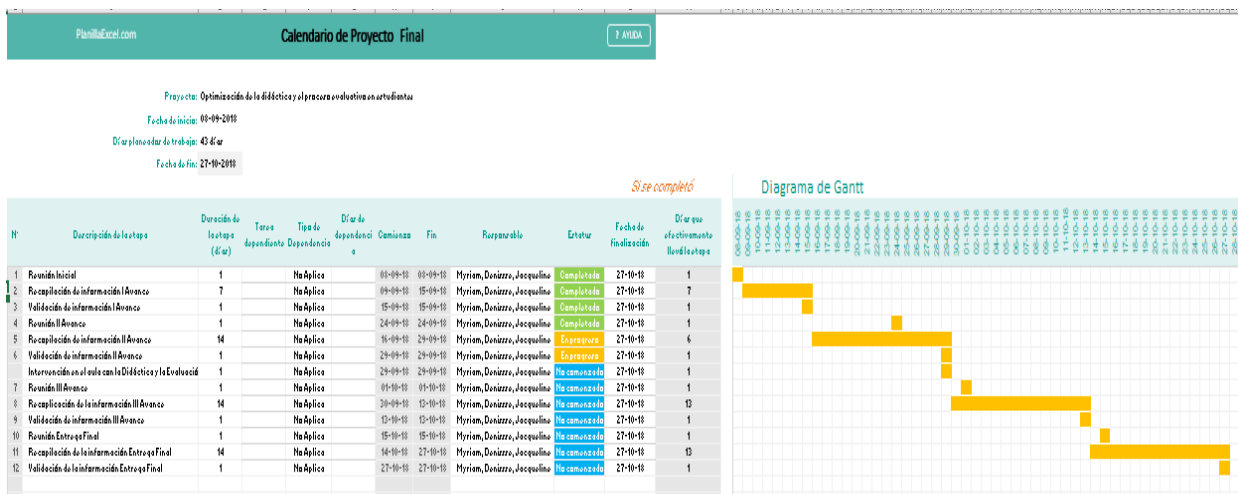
PlanillaExcel.com

Calendario de Proyecto Final

? AYUDA

Proyecto: Optimización de la didáctica y el proceso evaluativo en estudiantes

Fecha de inicio: 08-09-2018

Días planeados de trabajo: 43 días

Fecha de fin: 27-10-2018

Si se completó

Diagrama de Gantt

| Nº | Descripción de la etapa | Duración de la etapa (días) | Tarea dependiente | Tipo de Dependencia | Días de dependencia | Comienzo | Fin | Responsable | Estatus | Fecha de finalización | Días que efectivamente llevó la etapa |
|---|---|---|---|---|---|---|---|---|---|---|---|
| 1 | Reunión Inicial | 1 | | No Aplica | | 08-09-18 | 08-09-18 | Myriam, Donizzo, Jacqueline | Completada | 27-10-18 | 1 |
| 2 | Recopilación de información I Avance | 7 | | No Aplica | | 09-09-18 | 15-09-18 | Myriam, Donizzo, Jacqueline | Completada | 27-10-18 | 7 |
| 3 | Validación de información I Avance | 1 | | No Aplica | | 15-09-18 | 15-09-18 | Myriam, Donizzo, Jacqueline | Completada | 27-10-18 | 1 |
| 4 | Reunión II Avance | 1 | | No Aplica | | 24-09-18 | 24-09-18 | Myriam, Donizzo, Jacqueline | Completada | 27-10-18 | 1 |
| 5 | Recopilación de información II Avance | 14 | | No Aplica | | 16-09-18 | 29-09-18 | Myriam, Donizzo, Jacqueline | En progreso | 27-10-18 | 6 |
| 6 | Validación de información II Avance | 1 | | No Aplica | | 29-09-18 | 29-09-18 | Myriam, Donizzo, Jacqueline | En progreso | 27-10-18 | 1 |
| | Intervención en el aula con la Didáctica y la Evaluació | 1 | | No Aplica | | 29-09-18 | 29-09-18 | Myriam, Donizzo, Jacqueline | No comenzada | 27-10-18 | 1 |
| 7 | Reunión III Avance | 1 | | No Aplica | | 01-10-18 | 01-10-18 | Myriam, Donizzo, Jacqueline | No comenzada | 27-10-18 | 1 |
| 8 | Recopilación de la información III Avance | 14 | | No Aplica | | 30-09-18 | 13-10-18 | Myriam, Donizzo, Jacqueline | No comenzada | 27-10-18 | 13 |
| 9 | Validación de información III Avance | 1 | | No Aplica | | 13-10-18 | 13-10-18 | Myriam, Donizzo, Jacqueline | No comenzada | 27-10-18 | 1 |
| 10 | Reunión Entrega Final | 1 | | No Aplica | | 15-10-18 | 15-10-18 | Myriam, Donizzo, Jacqueline | No comenzada | 27-10-18 | 1 |
| 11 | Recopilación de la información Entrega Final | 14 | | No Aplica | | 14-10-18 | 26-10-18 | Myriam, Donizzo, Jacqueline | No comenzada | 27-10-18 | 13 |
| 12 | Validación de la información Entrega Final | 1 | | No Aplica | | 27-10-18 | 27-10-18 | Myriam, Donizzo, Jacqueline | No comenzada | 27-10-18 | 1 |

08-09-18 09-09-18 10-09-18 11-09-18 12-09-18 13-09-18 14-09-18 15-09-18 16-09-18 17-09-18 18-09-18 19-09-18 20-09-18 21-09-18 22-09-18 23-09-18 24-09-18 25-09-18 26-09-18 27-09-18 28-09-18 29-09-18 30-09-18 01-10-18 02-10-18 03-10-18 04-10-18 05-10-18 06-10-18 07-10-18 08-10-18 09-10-18 10-10-18 11-10-18 12-10-18 13-10-18 14-10-18 15-10-18 16-10-18 17-10-18 18-10-18 19-10-18 20-10-18 21-10-18 22-10-18 23-10-18 24-10-18 25-10-18 26-10-18 27-10-18 28-10-18